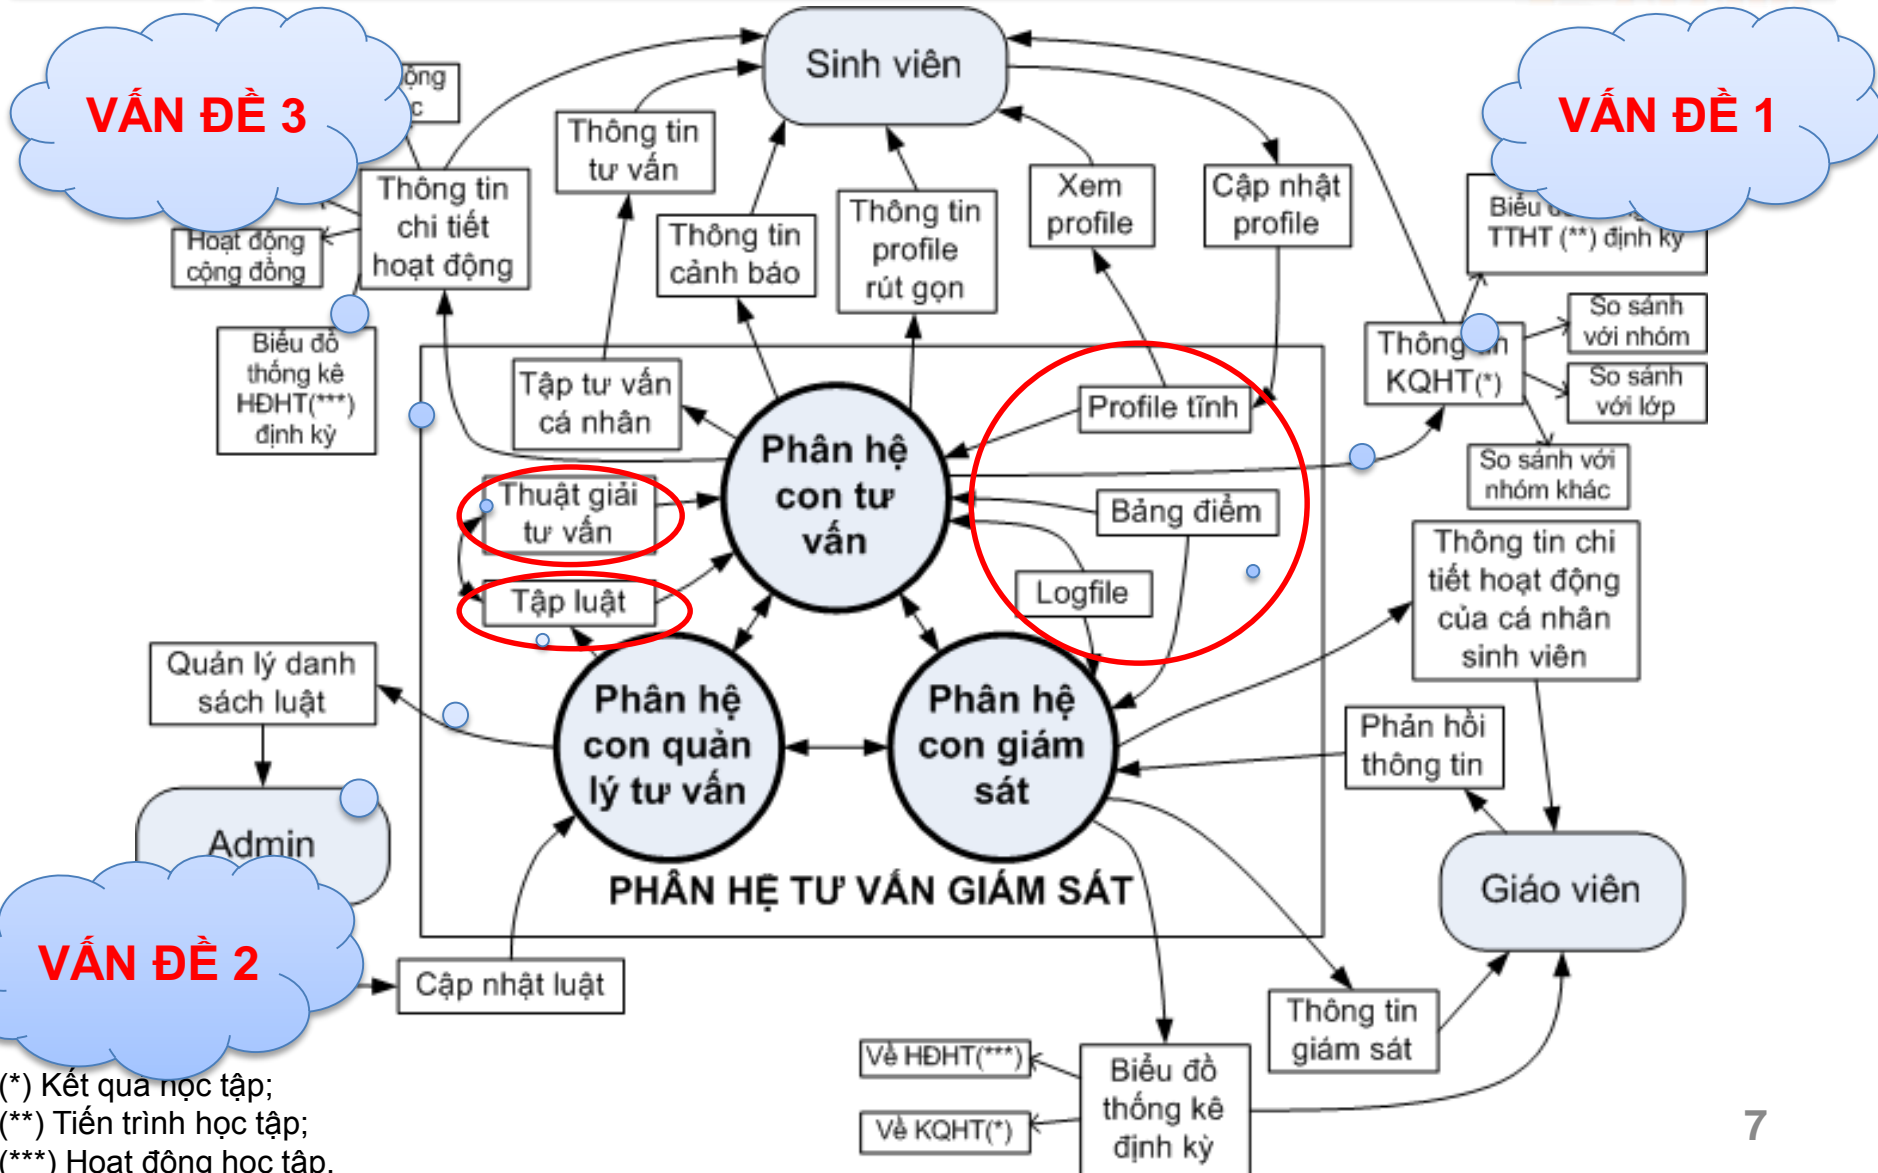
VẤN ĐỀ 3

ộng
c

Sinh viên

VẤN ĐỀ 1

Thông tin tư vấn

Thông tin chi tiết hoạt động

Hoạt động cộng đồng

Thông tin cảnh báo

Thông tin profile rút gọn

Xem profile

Cập nhật profile

Biểu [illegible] TTHT (**) định kỳ

Biểu đồ thống kê HĐHT(***) định kỳ

Tập tư vấn cá nhân

Profile tĩnh

Thông tin KQHT(*)

So sánh với nhóm

So sánh với lớp

So sánh với nhóm khác

Phân hệ con tư vấn

Thuật giải tư vấn

Bảng điểm

Tập luật

Logfile

Thông tin chi tiết hoạt động của cá nhân sinh viên

Quản lý danh sách luật

Phân hệ con quản lý tư vấn

Phân hệ con giám sát

Phản hồi thông tin

Admin

PHÂN HỆ TƯ VẤN GIÁM SÁT

Giáo viên

VẤN ĐỀ 2

Cập nhật luật

Thông tin giám sát

Về HĐHT(***)

Biểu đồ thống kê định kỳ

Về KQHT(*)

(*) Kết quả học tập;
(**) Tiến trình học tập;
(***) Hoạt động học tập.

7